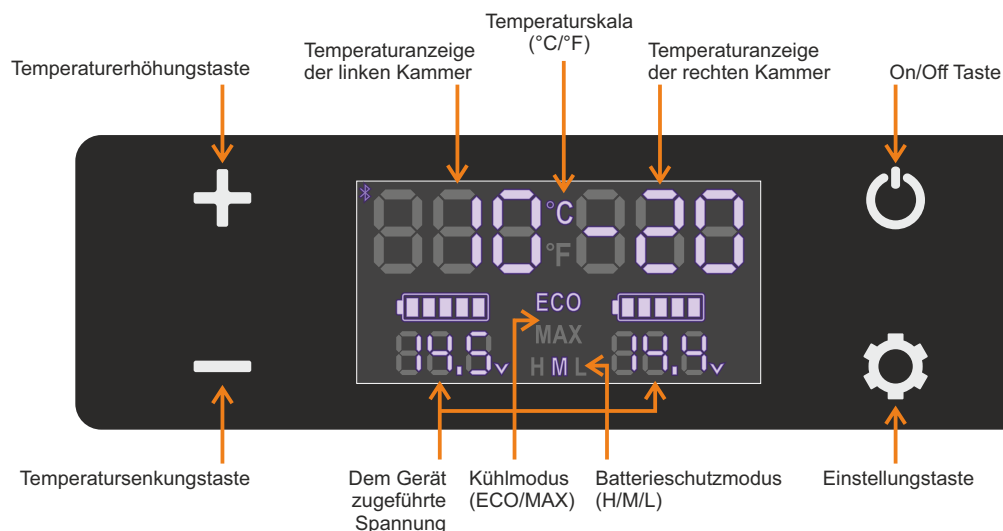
Temperaturskala (°C/°F)

Temperaturerhöhungstaste

Temperaturanzeige der linken Kammer

Temperaturanzeige der rechten Kammer

On/Off Taste

0 °C -20

°F

ECO

MAX

18.6 V

H M L

14.4 V

Temperatursenkungstaste

Dem Gerät zugeführte Spannung

Kühlmodus (ECO/MAX)

Batterieschutzmodus (H/M/L)

Einstellungstaste